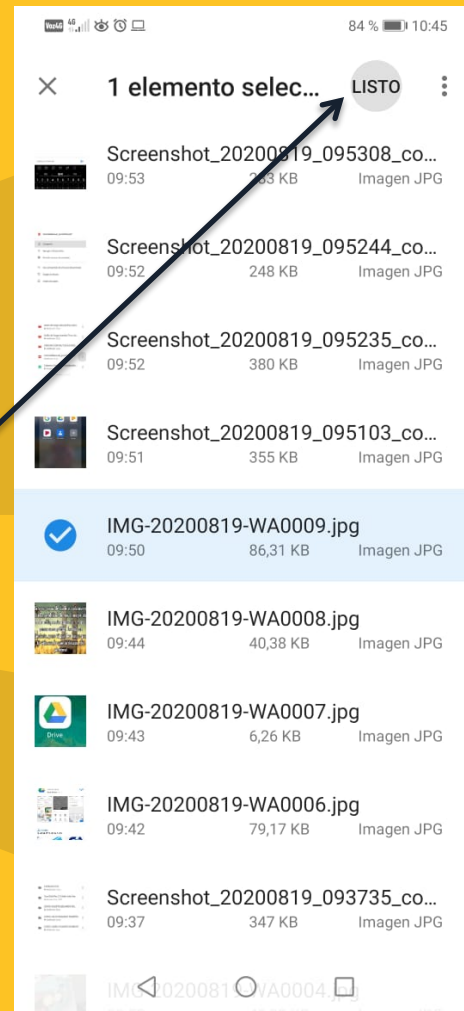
84 % 10:45

1 elemento selec... LISTO

Screenshot_20200819_095308_co...
09:53 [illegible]3 KB Imagen JPG

Screenshot_20200819_095244_co...
09:52 248 KB Imagen JPG

Screenshot_20200819_095235_co...
09:52 380 KB Imagen JPG

Screenshot_20200819_095103_co...
09:51 355 KB Imagen JPG

IMG-20200819-WA0009.jpg
09:50 86,31 KB Imagen JPG

IMG-20200819-WA0008.jpg
09:44 40,38 KB Imagen JPG

Drive
IMG-20200819-WA0007.jpg
09:43 6,26 KB Imagen JPG

IMG-20200819-WA0006.jpg
09:42 79,17 KB Imagen JPG

Screenshot_20200819_093735_co...
09:37 347 KB Imagen JPG

IMG-20200819-WA0004.jpg